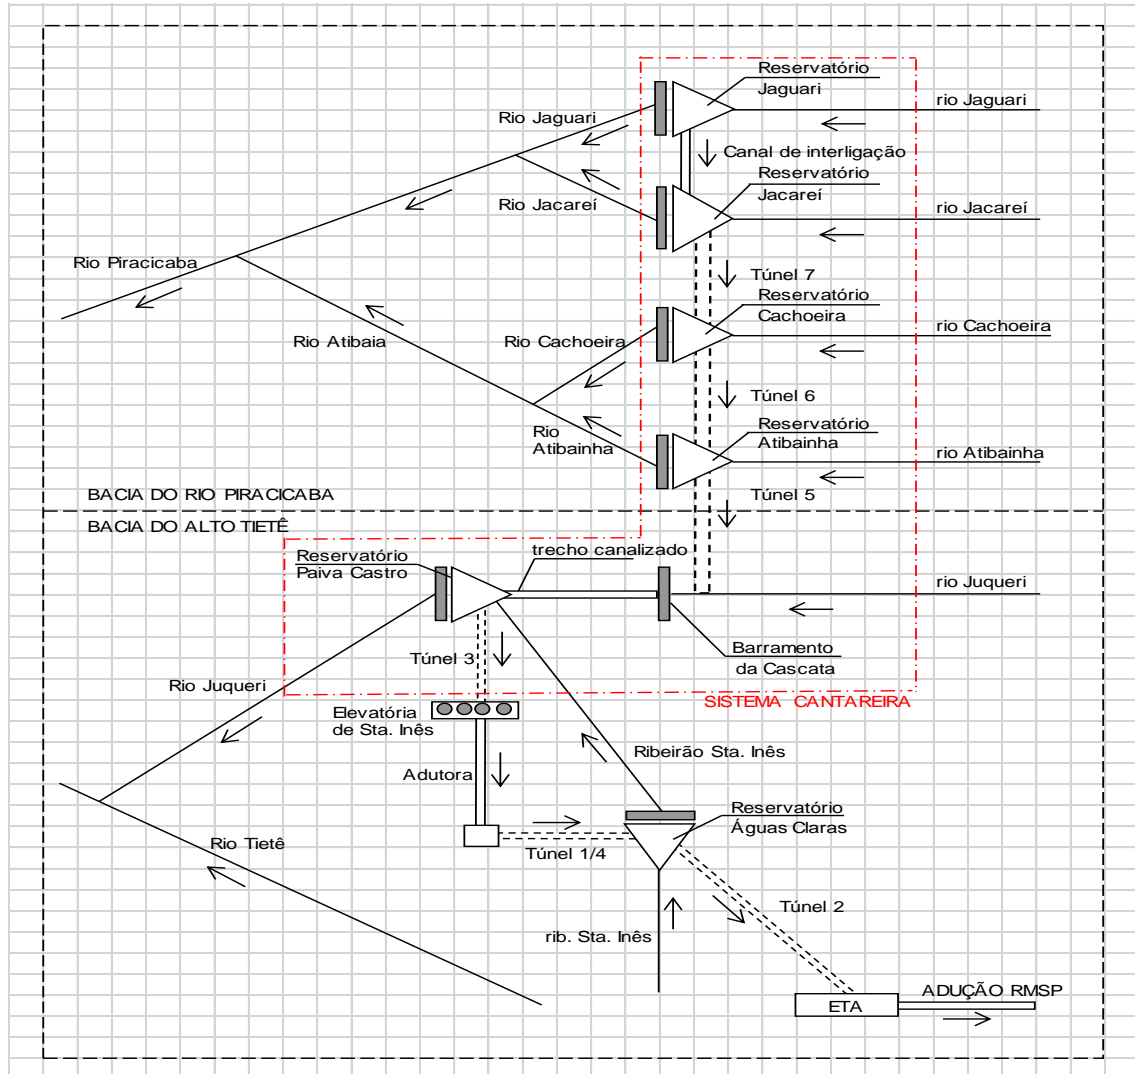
Reservatório Jaguari
rio Jaguari
Rio Jaguari
Canal de interligação
Reservatório Jacareí
Rio Jacareí
rio Jacareí
Rio Piracicaba
Túnel 7
Reservatório Cachoeira
rio Cachoeira
Rio Atibaia
Rio Cachoeira
Túnel 6
Reservatório Atibainha
Rio Atibainha
rio Atibainha
BACIA DO RIO PIRACICABA
Túnel 5
BACIA DO ALTO TIETÊ
Reservatório Paiva Castro
trecho canalizado
rio Juqueri
Túnel 3
Barramento da Cascata
Rio Juqueri
SISTEMA CANTAREIRA
Elevatória de Sta. Inês
Ribeirão Sta. Inês
Adutora
Reservatório Águas Claras
Rio Tietê
Túnel 1/4
Túnel 2
rib. Sta. Inês
ETA
ADUÇÃO RMSP